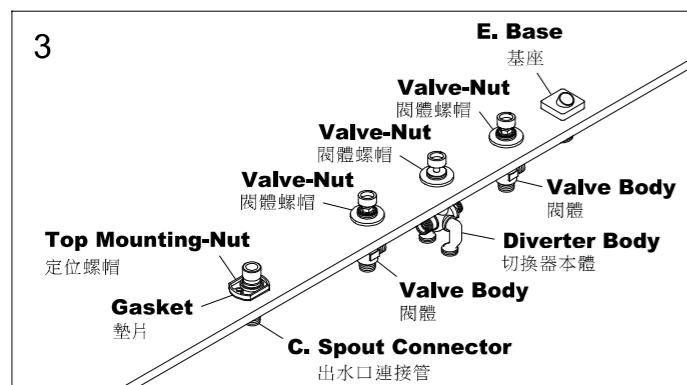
3

E. Base
基座

Valve-Nut
閥體螺帽

Valve-Nut
閥體螺帽

Valve-Nut
閥體螺帽

Valve Body
閥體

Top Mounting-Nut
定位螺帽

Diverter Body
切換器本體

Valve Body
閥體

Gasket
墊片

C. Spout Connector
出水口連接管